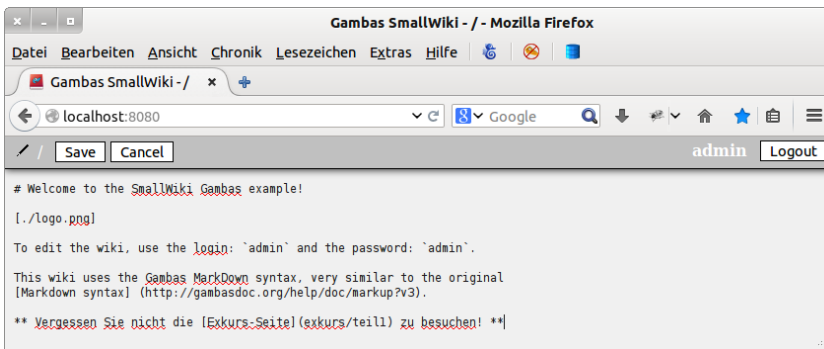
Gambas SmallWiki - / - Mozilla Firefox

Datei Bearbeiten Ansicht Chronik Lesezeichen Extras Hilfe

Gambas SmallWiki - /

localhost:8080

Google

/ Save Cancel admin Logout

# Welcome to the SmallWiki Gambas example!

[./logo.png]

To edit the wiki, use the login: `admin` and the password: `admin`.

This wiki uses the Gambas MarkDown syntax, very similar to the original [Markdown syntax] (http://gambasdoc.org/help/doc/markup?v3).

** Vergessen Sie nicht die [Exkurs-Seite](exkurs/teil1) zu besuchen! **